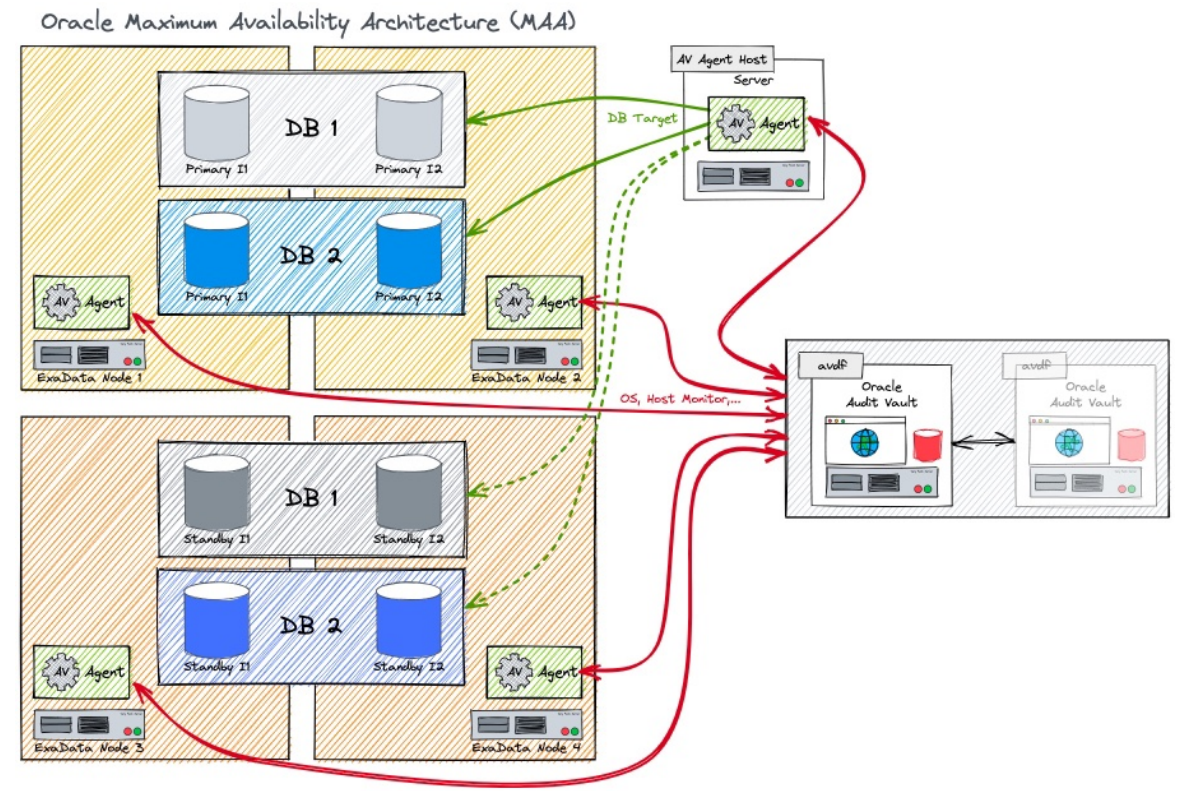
Oracle Maximum Availability Architecture (MAA)

DB 1
Primary I1
Primary I2

DB 2
Primary I1
Primary I2

AV Agent
ExaData Node 1

AV Agent
ExaData Node 2

AV Agent Host
Server
AV Agent
DB Target

OS, Host Monitor,...

avdf
Oracle
Audit Vault

avdf
Oracle
Audit Vault

DB 1
Standby I1
Standby I2

DB 2
Standby I1
Standby I2

AV Agent
ExaData Node 3

AV Agent
ExaData Node 4